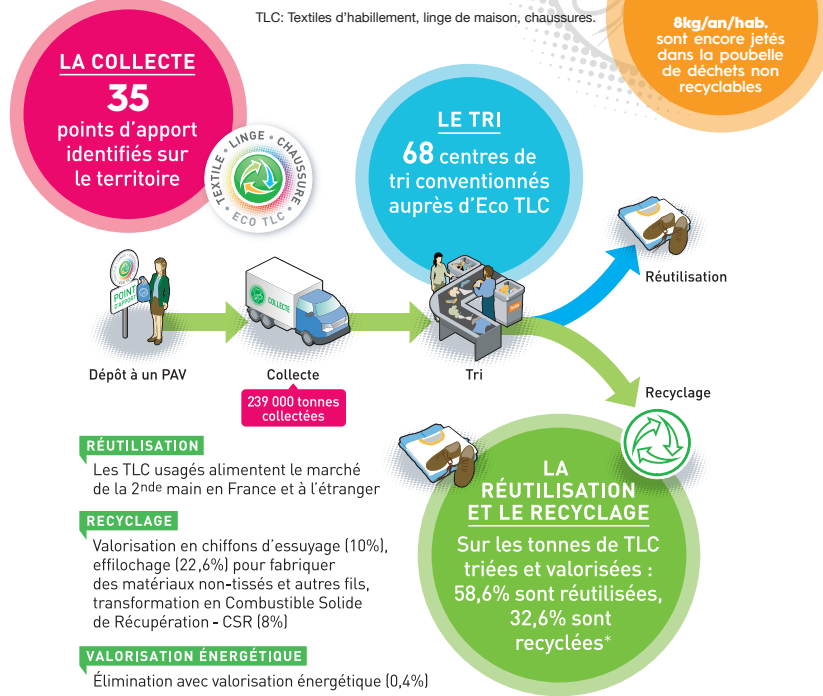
TLC: Textiles d'habillement, linge de maison, chaussures.

8kg/an/hab. sont encore jetés dans la poubelle de déchets non recyclables

LA COLLECTE
35
points d'apport identifiés sur le territoire

TEXTILE · LINGE · CHAUSSURE
ECO TLC

LE TRI
68 centres de tri conventionnés auprès d'Eco TLC

POINT D'APPORT

COLLECTE

Réutilisation

Dépôt à un PAV

Collecte

239 000 tonnes collectées

Tri

Recyclage

RÉUTILISATION
Les TLC usagés alimentent le marché de la 2$^{nde}$ main en France et à l'étranger

RECYCLAGE
Valorisation en chiffons d'essuyage (10%), effilochage (22,6%) pour fabriquer des matériaux non-tissés et autres fils, transformation en Combustible Solide de Récupération - CSR (8%)

VALORISATION ÉNERGÉTIQUE
Élimination avec valorisation énergétique (0,4%)

LA RÉUTILISATION ET LE RECYCLAGE
Sur les tonnes de TLC triées et valorisées : 58,6% sont réutilisées, 32,6% sont recyclées*